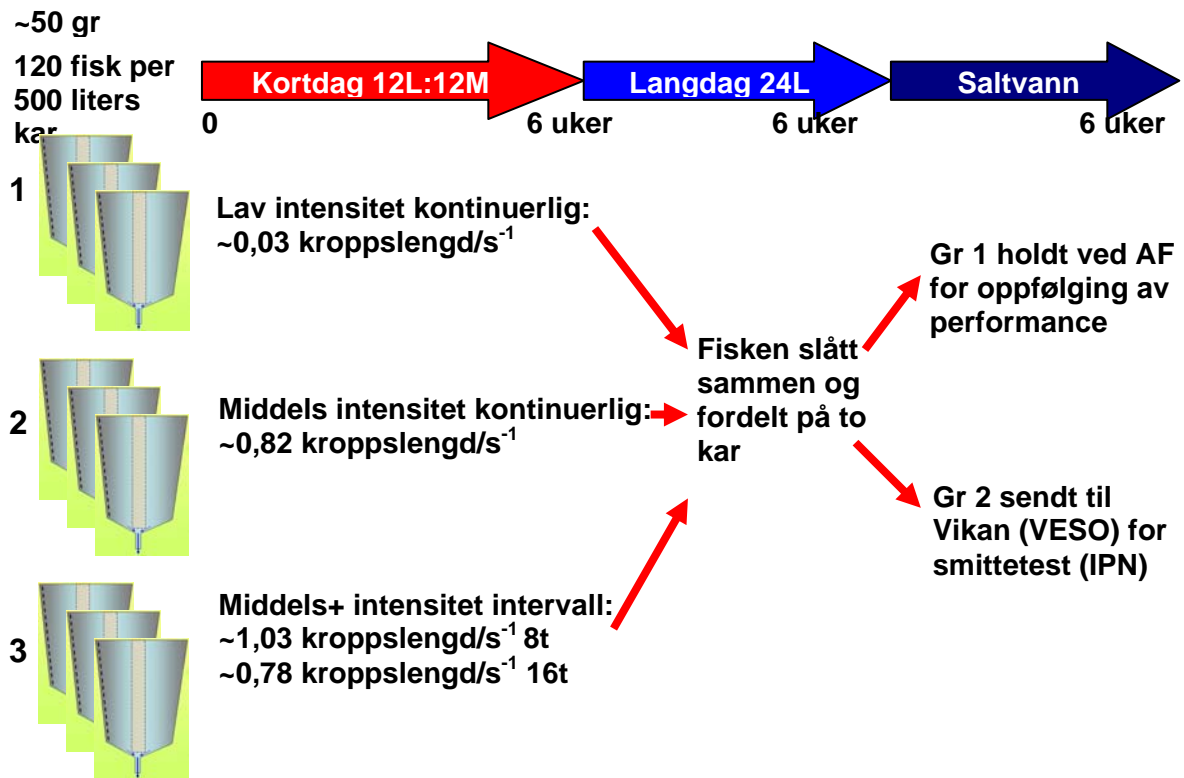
~50 gr

120 fisk per 500 liters kar

Kortdag 12L:12M

Langdag 24L

Saltvann

0

6 uker

6 uker

6 uker

1

Lav intensitet kontinuerlig: ~0,03 kroppslengd/s$^{-1}$

2

Middels intensitet kontinuerlig: ~0,82 kroppslengd/s$^{-1}$

3

Middels+ intensitet intervall: ~1,03 kroppslengd/s$^{-1}$ 8t ~0,78 kroppslengd/s$^{-1}$ 16t

Fisken slått sammen og fordelt på to kar

Gr 1 holdt ved AF for oppfølging av performance

Gr 2 sendt til Vikan (VESO) for smittetest (IPN)